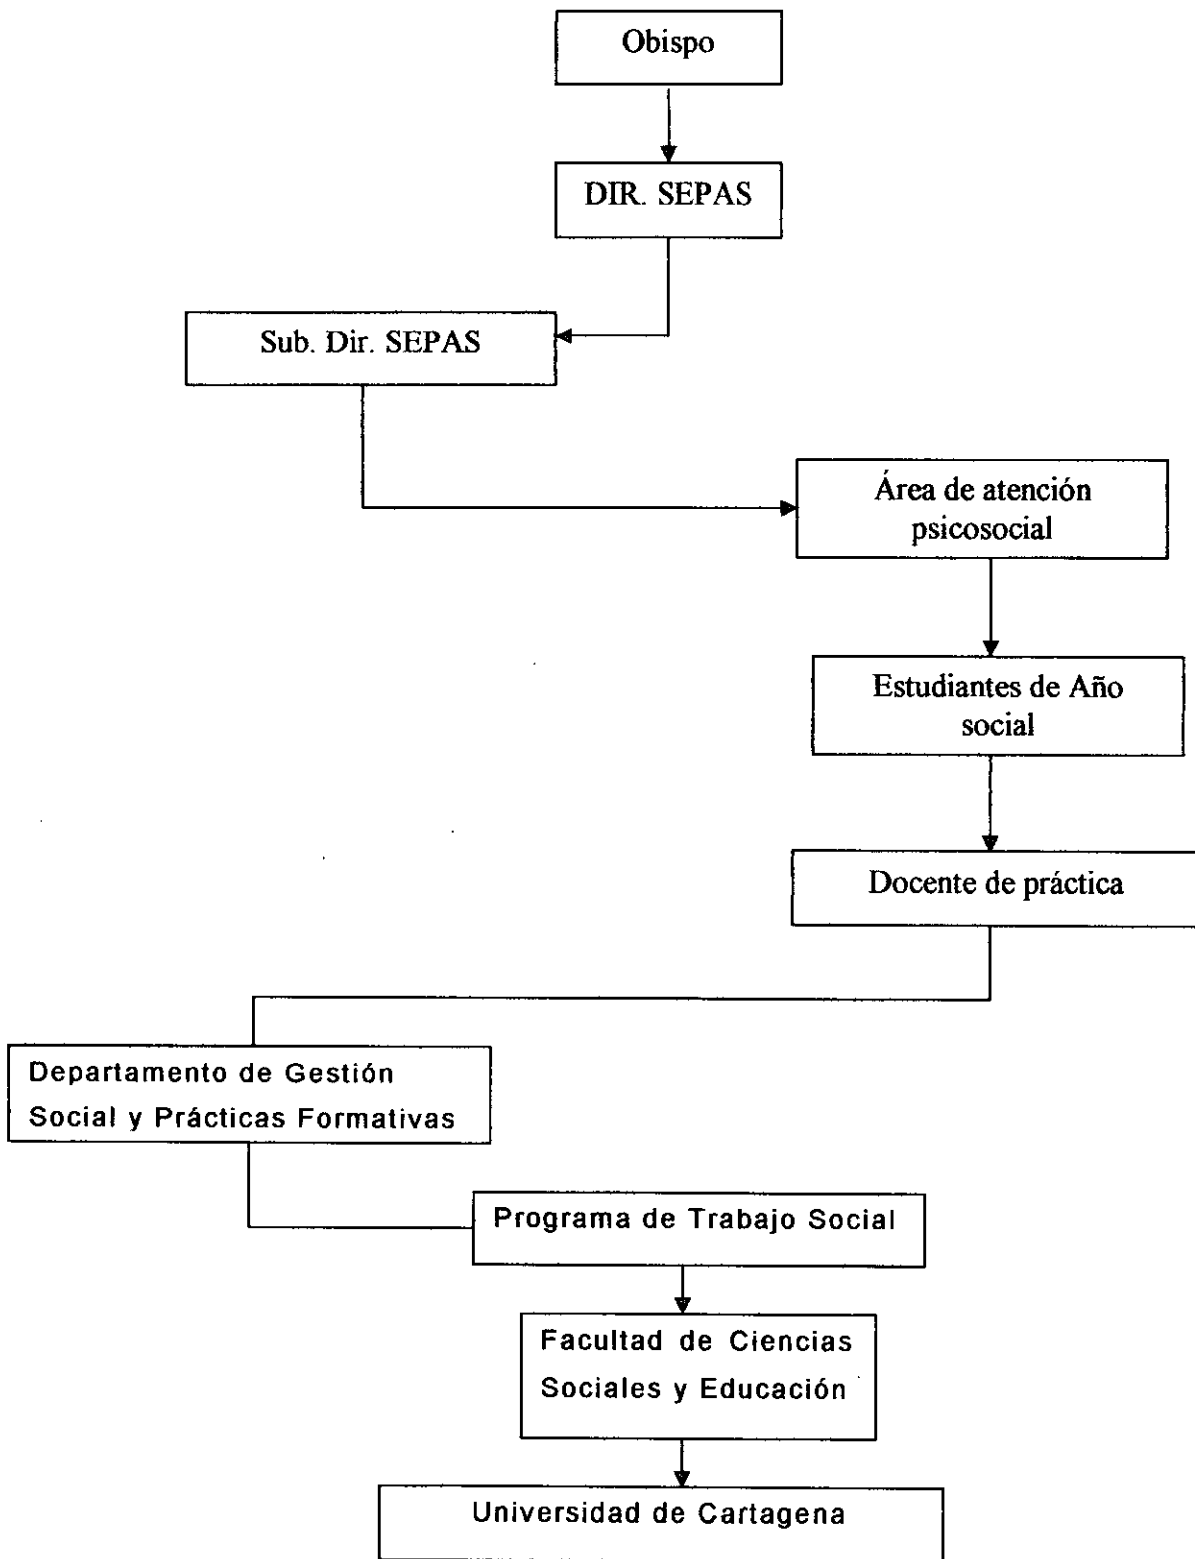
Obispo

DIR. SEPAS

Sub. Dir. SEPAS

Área de atención psicosocial

Estudiantes de Año social

Docente de práctica

Departamento de Gestión Social y Prácticas Formativas

Programa de Trabajo Social

Facultad de Ciencias Sociales y Educación

Universidad de Cartagena